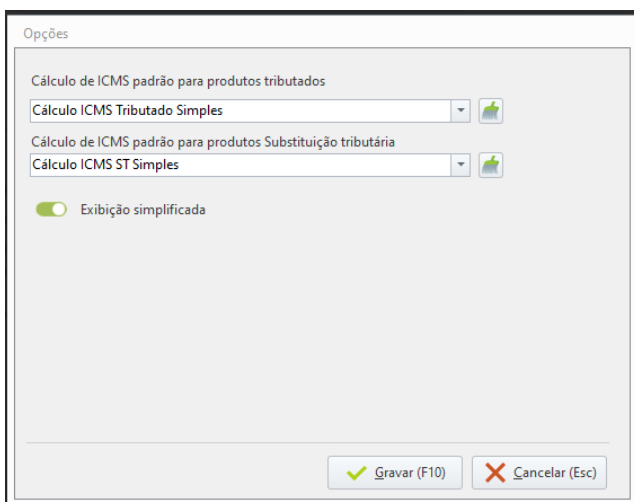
Opções

Cálculo de ICMS padrão para produtos tributados

Cálculo ICMS Tributado Simples

Cálculo de ICMS padrão para produtos Substituição tributária

Cálculo ICMS ST Simples

Exibição simplificada

Gravar (F10)

Cancelar (Esc)